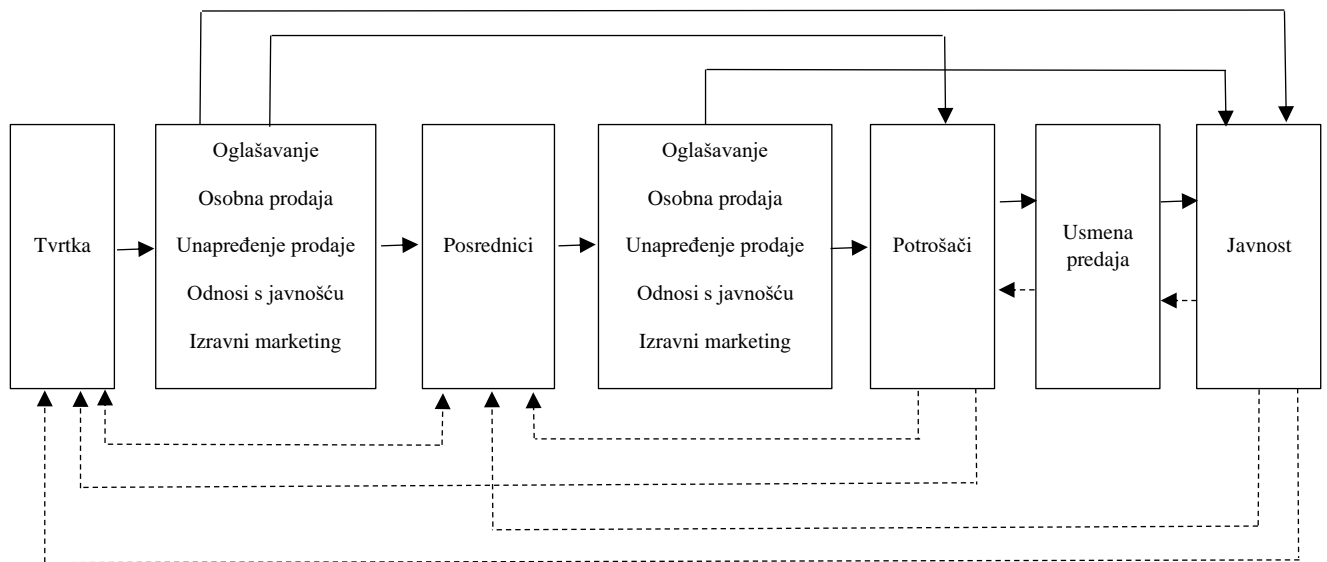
Tvrtka

Oglašavanje
Osobna prodaja
Unapređenje prodaje
Odnosi s javnošću
Izravni marketing

Posrednici

Oglašavanje
Osobna prodaja
Unapređenje prodaje
Odnosi s javnošću
Izravni marketing

Potrošači

Usmena predaja

Javnost